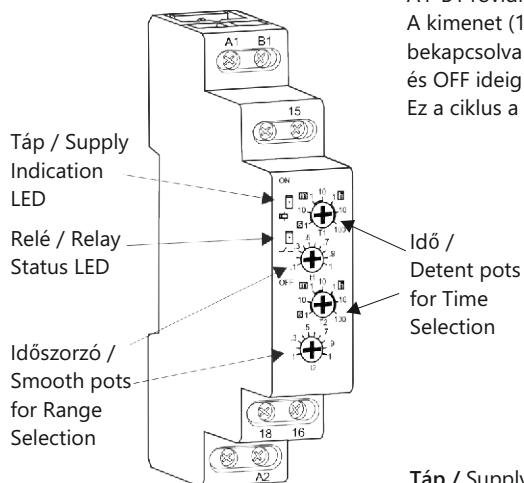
A1 B1
A kimenet (1
bekapcsolva
és OFF ideig
Ez a ciklus a

A1 B1

15

Táp / Supply Indication LED

Relé / Relay Status LED

Időszorzó / Smooth pots for Range Selection

ON

OFF

Idő / Detent pots for Time Selection

18 16

A2

Táp / Supply